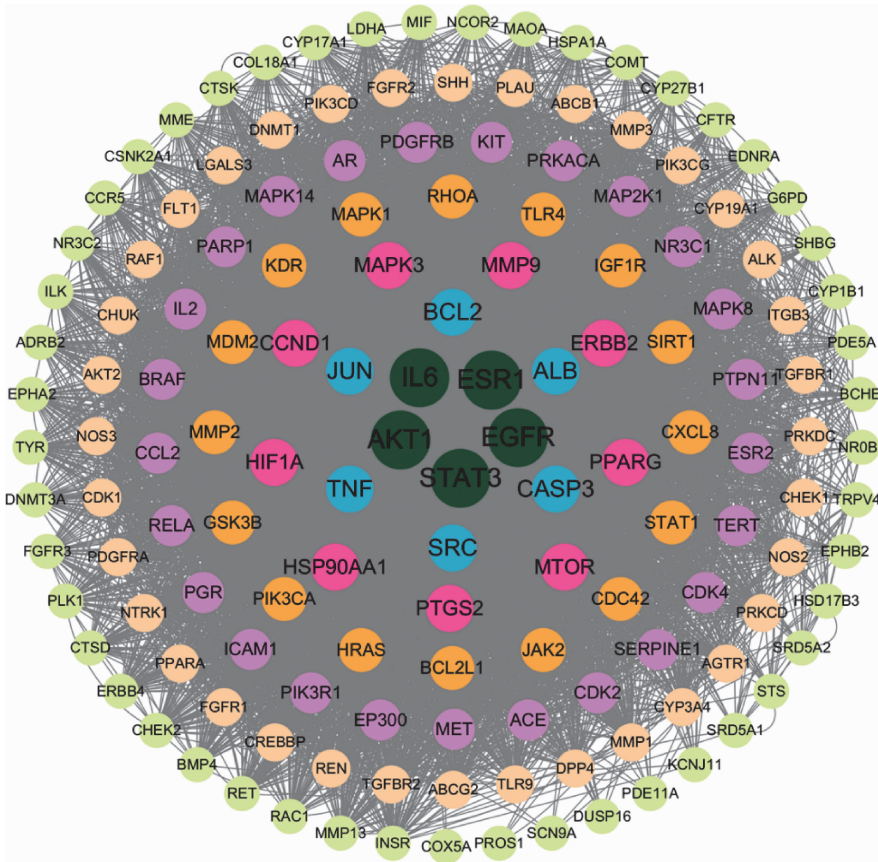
MIF NCOR2 LDHA MAOA CYP17A1 HSPA1A COL18A1 COMT CTSK FGFR2 SHH PLAU CYP27B1 PIK3CD ABCB1 MME CFTR DNMT1 MMP3 PDGFRB KIT CSNK2A1 LGALS3 PIK3CG EDNRA AR PRKACA MAPK14 MAP2K1 CCR5 FLT1 RHOA G6PD MAPK1 TLR4 CYP19A1 NR3C2 PARP1 NR3C1 SHBG RAF1 MAPK3 MMP9 KDR IGF1R ALK ILK CYP1B1 CHUK BCL2 IL2 MAPK8 ITGB3 ADRB2 MDM2 CCND1 ERBB2 SIRT1 PDE5A JUN IL6 ESR1 ALB TGFBR1 AKT2 BRAF PTPN11 BCHE EPHA2 NOS3 AKT1 EGFR CXCL8 PRKDC NR0B MMP2 ESR2 TYR CCL2 HIF1A PPARG STAT3 TNF CASP3 DNMT3A CDK1 CHEK1 TRPV4 RELA GSK3B TERT STAT1 FGFR3 SRC PDGFRA NOS2 EPHB2 HSP90AA1 MTOR PGR CDK4 PLK1 NTRK1 PIK3CA CDC42 HSD17B3 PTGS2 PRKCD CTSD SERPINE1 ICAM1 SRD5A2 PPARA HRAS JAK2 AGTR1 BCL2L1 ERBB4 STS CDK2 CYP3A4 FGFR1 PIK3R1 CHEK2 SRD5A1 EP300 MET ACE MMP1 CREBBP BMP4 KCNJ11 REN DPP4 TGFBR2 ABCG2 TLR9 RET PDE11A RAC1 DUSP16 SCN9A MMP13 INSR PROS1 COX5A